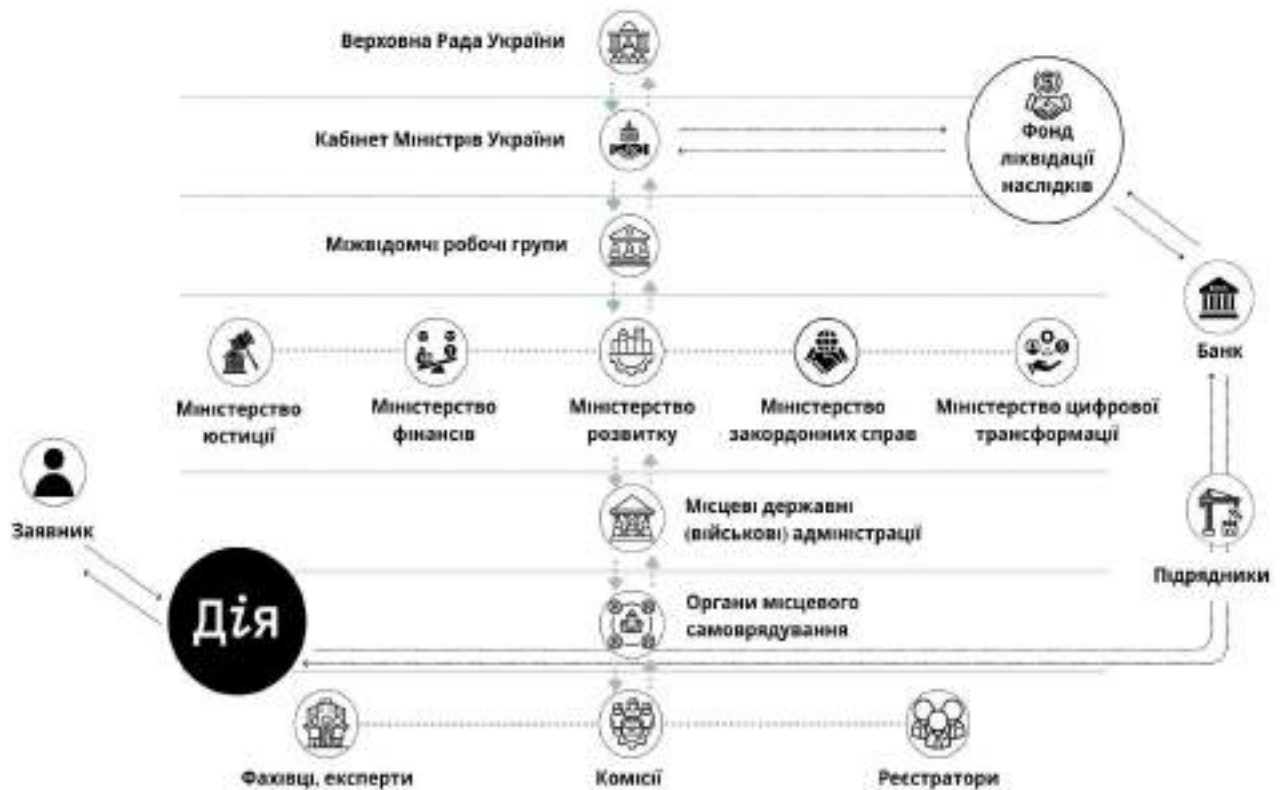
Верховна Рада України

Кабінет Міністрів України

Фонд ліквідації наслідків

Міжвідомчі робочі групи

Банк

Міністерство юстиції

Міністерство фінансів

Міністерство розвитку

Міністерство закордонних справ

Міністерство цифрової трансформації

Заявник

Місцеві державні (військові) адміністрації

Підрядники

Дія

Органи місцевого самоврядування

Фахівці, експерти

Комісії

Реєстратори